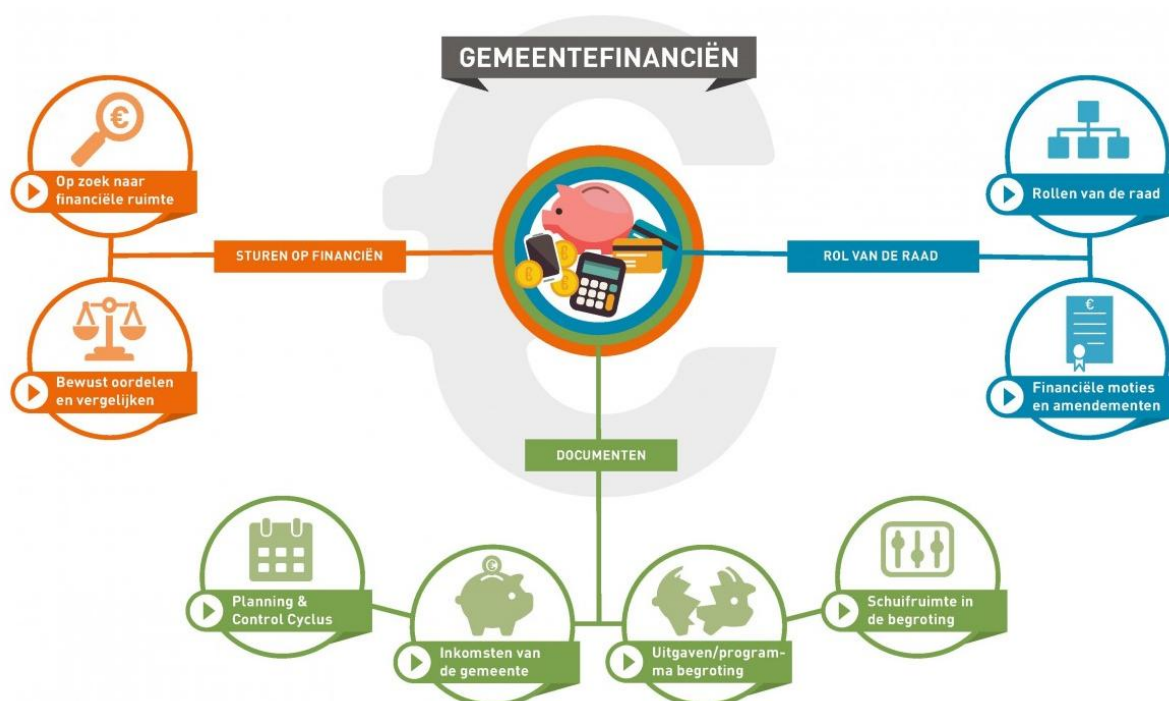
GEMEENTEFINANCIËN

Op zoek naar financiële ruimte

STUREN OP FINANCIËN

Bewust oordelen en vergelijken

Rollen van de raad

ROL VAN DE RAAD

Financiële moties en amendementen

DOCUMENTEN

Planning & Control Cyclus

Inkomsten van de gemeente

Uitgaven/programma begroting

Schuifruimte in de begroting